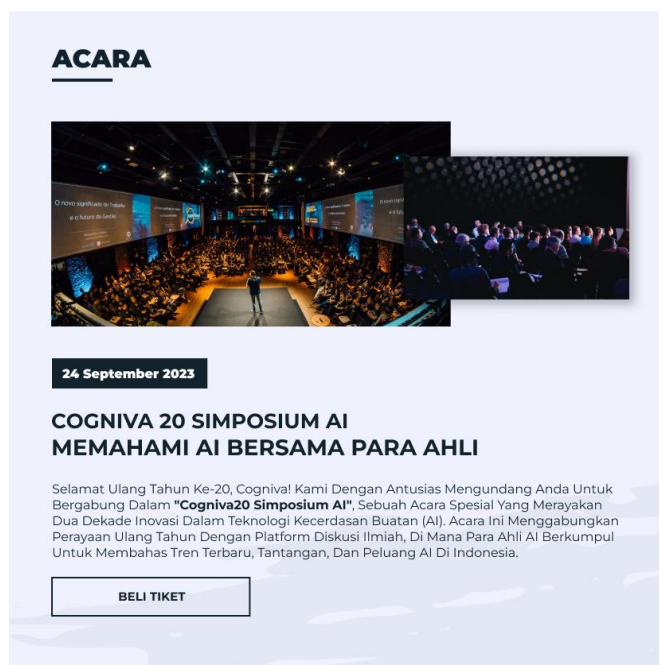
ACARA

O novo significado do trabalho e o futuro da Gestão

24 September 2023

COGNIVA 20 SIMPOSIUM AI
MEMAHAMI AI BERSAMA PARA AHLI

Selamat Ulang Tahun Ke-20, Cogniva! Kami Dengan Antusias Mengundang Anda Untuk Bergabung Dalam **"Cogniva20 Simposium AI"**, Sebuah Acara Spesial Yang Merayakan Dua Dekade Inovasi Dalam Teknologi Kecerdasan Buatan (AI). Acara Ini Menggabungkan Perayaan Ulang Tahun Dengan Platform Diskusi Ilmiah, Di Mana Para Ahli AI Berkumpul Untuk Membahas Tren Terbaru, Tantangan, Dan Peluang AI Di Indonesia.

BELI TIKET